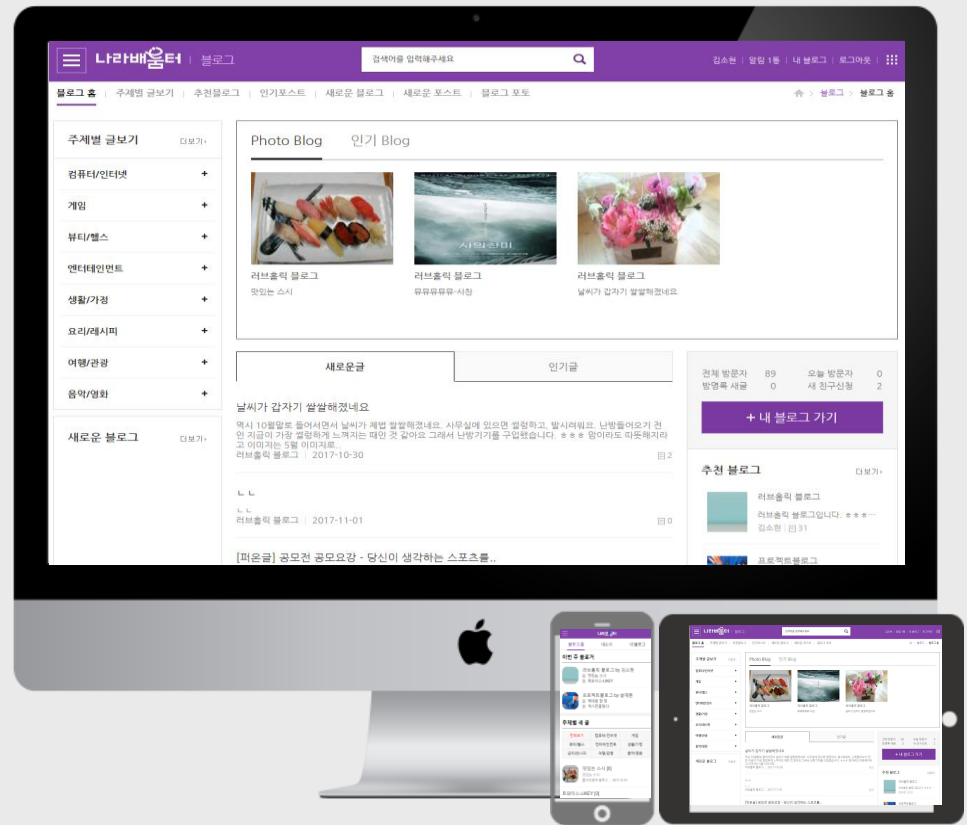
나라배움터 | 블로그

검색어를 입력해주세요

김소현 | 알림 1통 | 내 블로그 | 로그아웃

블로그 홈 | 주제별 글보기 | 추천블로그 | 인기포스트 | 새로운 블로그 | 새로운 포스트 | 블로그 포토

블로그 > 블로그 홈

주제별 글보기 더보기›

컴퓨터/인터넷 +
게임 +
뷰티/헬스 +
엔터테인먼트 +
생활/가정 +
요리/레시피 +
여행/관광 +
음악/영화 +

새로운 블로그 더보기›

Photo Blog 인기 Blog

러브홀릭 블로그
맛있는 스시

러브홀릭 블로그
뮤뮤뮤뮤뮤-시창

러브홀릭 블로그
날씨가 갑자기 따뜻해졌네요

새로운글 | 인기글

날씨가 갑자기 쌀쌀해졌네요
역시 10월말로 들어서면서 날씨가 제법 쌀쌀해졌네요. 사무실에 있으면 썰렁하고, 발시려워요. 난방들어오기 전인 지금이 가장 썰렁하게 느껴지는 때인 것 같아요 그래서 난방기기를 구입했습니다. ㅎㅎㅎ 맘이라도 따뜻해지라고 이미지는 5월 이미지로..
러브홀릭 블로그 | 2017-10-30 2

ㄴㄴ
ㄴㄴ
러브홀릭 블로그 | 2017-11-01 0

[퍼온글] 공모전 공모요강 - 당신이 생각하는 스포츠를..

전체 방문자 89 오늘 방문자 0
방명록 새글 0 새 친구신청 2

+ 내 블로그 가기

추천 블로그 더보기›

러브홀릭 블로그
러브홀릭 블로그입니다. ㅎㅎㅎ...
김소현 | 31

프로젝트블로그